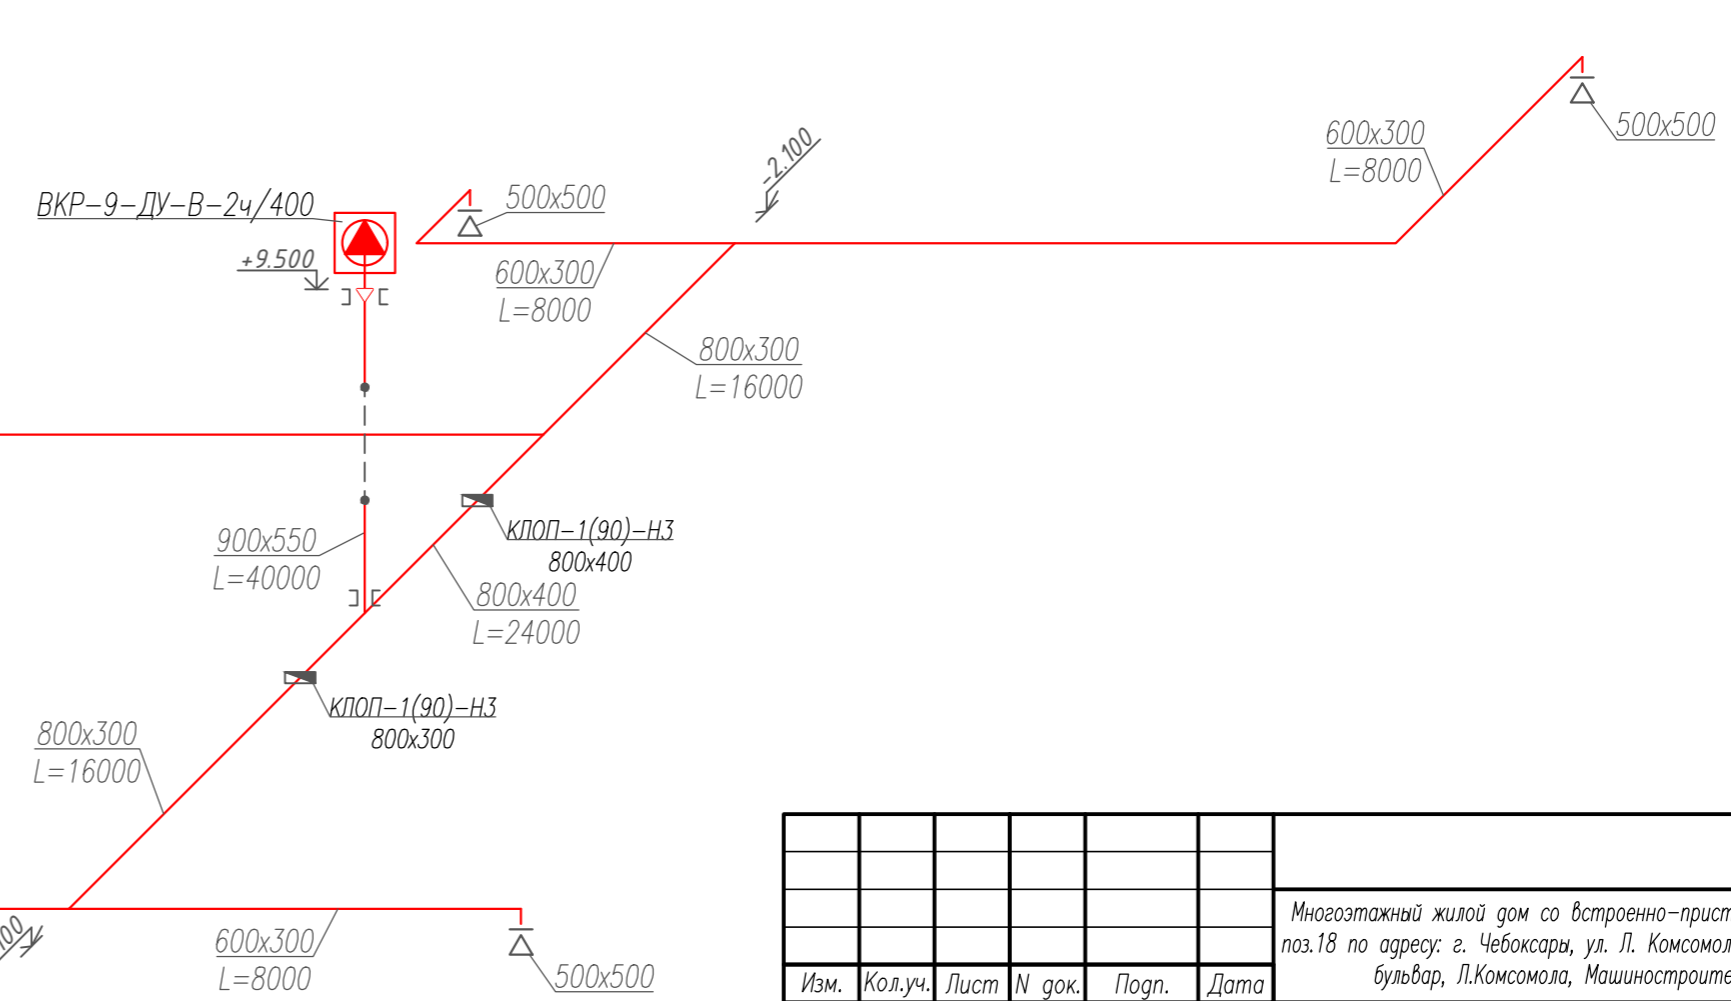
ВКР–9–ДУ–В–2ч/400

+9.500

500x500

600x300
L=8000

-2.100

600x300
L=8000

500x500

800x300
L=16000

900x550
L=40000

КЛОП–1(90)–НЗ
800x400

800x400
L=24000

КЛОП–1(90)–НЗ
800x300

800x300
L=16000

00

600x300
L=8000

500x500

| | | | | | |
|---|---|---|---|---|---|
| | | | | | |
| | | | | | |
| | | | | | |
| | | | | | |
| Изм. | Кол.уч. | Лист | N док. | Подп. | Дата |

Многоэтажный жилой дом со встроенно–прист
поз.18 по адресу: г. Чебоксары, ул. Л. Комсомол
бульвар, Л.Комсомола, Машиностроите